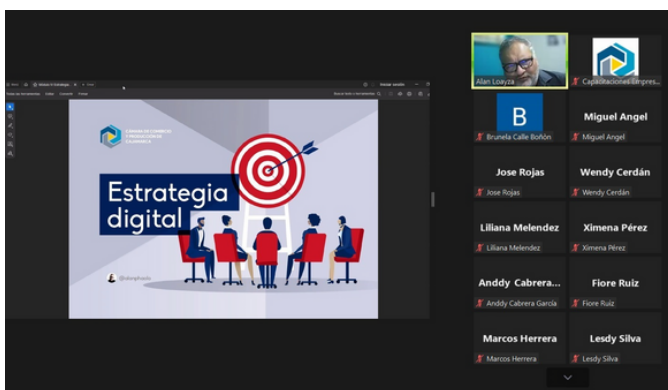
CÁMARA DE COMERCIO Y PRODUCCIÓN DE CAJAMARCA

Estrategia digital

@alanyloayza

Alan Loayza

Capacitaciones Empres...

B

Brunela Calle Bohón

Miguel Angel

Miguel Angel

Jose Rojas

Jose Rojas

Wendy Cerdán

Wendy Cerdán

Liliana Melendez

Liliana Melendez

Ximena Pérez

Ximena Pérez

Anddy Cabrera...

Anddy Cabrera García

Fiore Ruiz

Fiore Ruiz

Marcos Herrera

Marcos Herrera

Lesdy Silva

Lesdy Silva